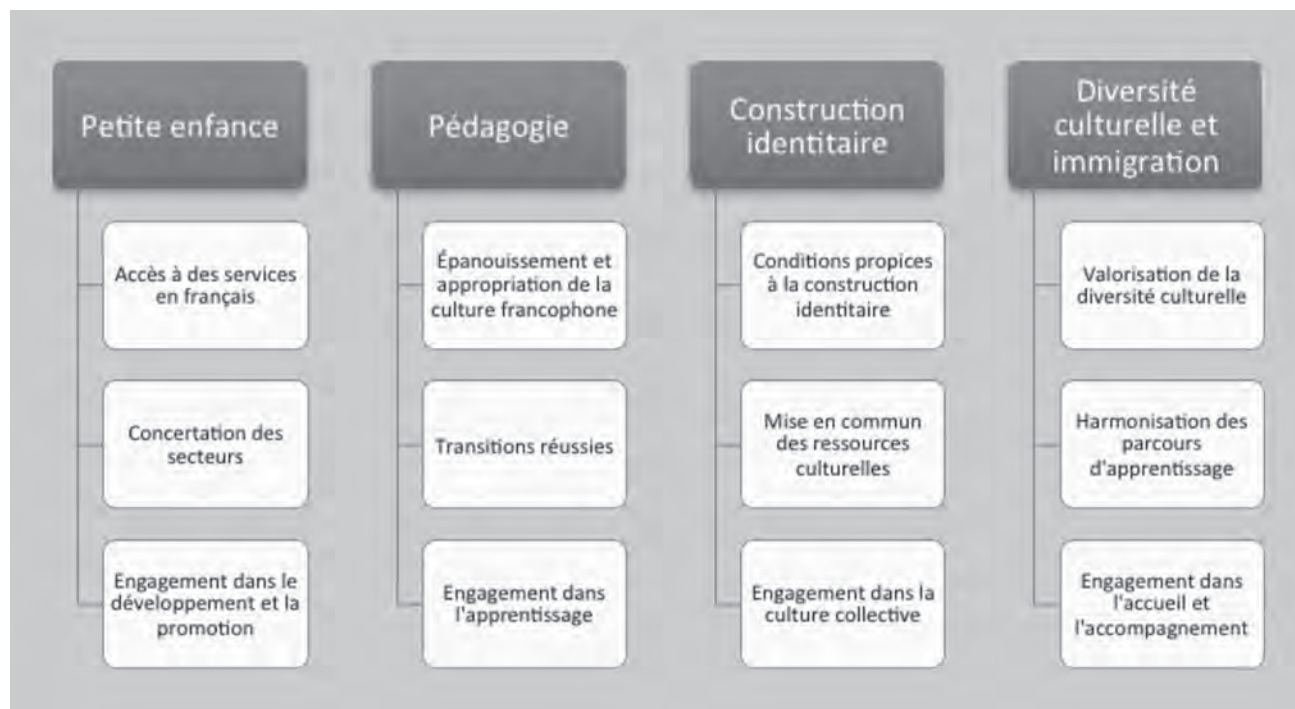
Petite enfance

Accès à des services en français

Concertation des secteurs

Engagement dans le développement et la promotion

Pédagogie

Épanouissement et appropriation de la culture francophone

Transitions réussies

Engagement dans l'apprentissage

Construction identitaire

Conditions propices à la construction identitaire

Mise en commun des ressources culturelles

Engagement dans la culture collective

Diversité culturelle et immigration

Valorisation de la diversité culturelle

Harmonisation des parcours d'apprentissage

Engagement dans l'accueil et l'accompagnement